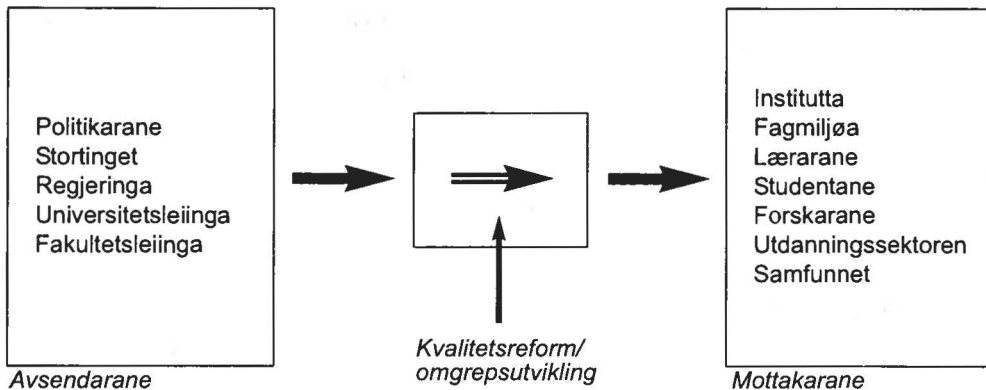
Politikarane
Stortinget
Regjeringa
Universitetsleiinga
Fakultetsleiinga

Avsendarane

Kvalitetsreform/
omgrepsutvikling

Instituta
Fagmiljøa
Lærarane
Studentane
Forskarane
Utdanningssektoren
Samfunnet

Mottakarane